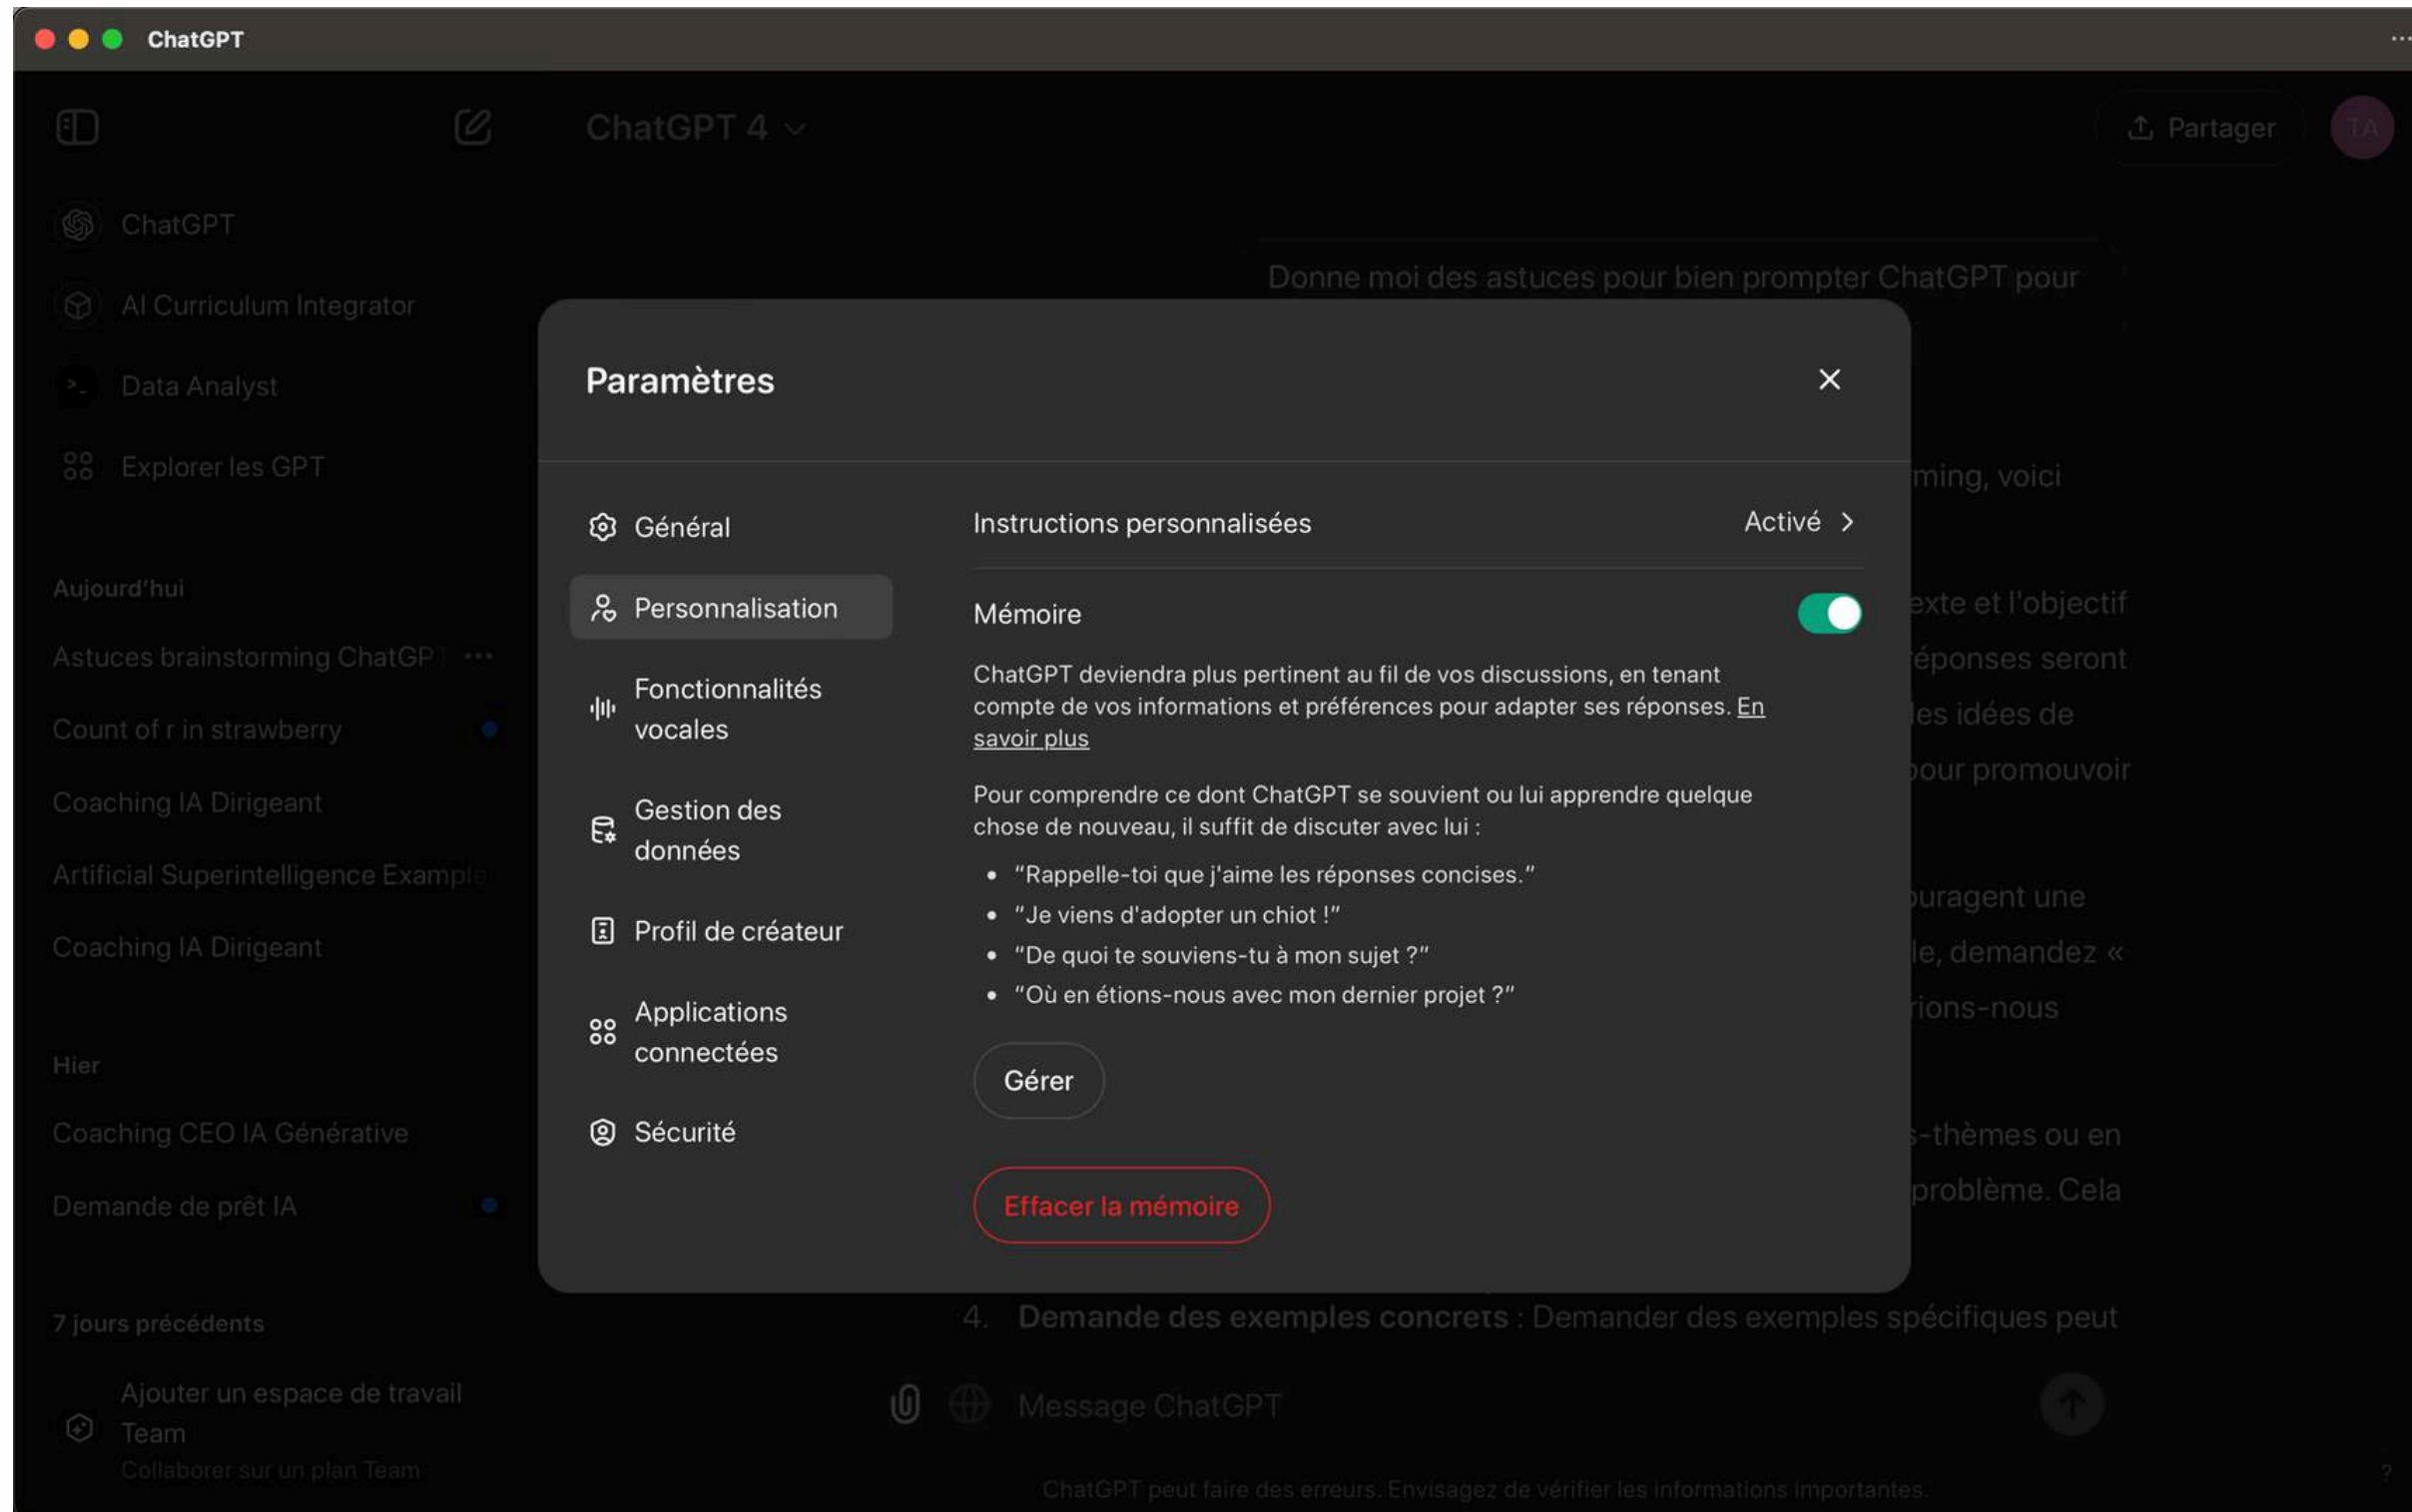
ChatGPT

ChatGPT 4

Partager

TA

ChatGPT

AI Curriculum Integrator

Data Analyst

Explorer les GPT

Aujourd'hui

Astuces brainstorming ChatGPT

Count of r in strawberry

Coaching IA Dirigeant

Artificial Superintelligence Example

Coaching IA Dirigeant

Hier

Coaching CEO IA Générative

Demande de prêt IA

7 jours précédents

Ajouter un espace de travail Team

Collaborer sur un plan Team

Donne moi des astuces pour bien prompter ChatGPT pour

ming, voici

exte et l'objectif

éponses seront

les idées de

pour promouvoir

uragent une

le, demandez «

ions-nous

-thèmes ou en

problème. Cela

4. Demande des exemples concrets : Demander des exemples spécifiques peut

Message ChatGPT

ChatGPT peut faire des erreurs. Envisagez de vérifier les informations importantes.

Paramètres

Général

Personnalisation

Fonctionnalités vocales

Gestion des données

Profil de créateur

Applications connectées

Sécurité

Instructions personnalisées

Activé

Mémoire

ChatGPT deviendra plus pertinent au fil de vos discussions, en tenant compte de vos informations et préférences pour adapter ses réponses. En savoir plus

Pour comprendre ce dont ChatGPT se souvient ou lui apprendre quelque chose de nouveau, il suffit de discuter avec lui :

• "Rappelle-toi que j'aime les réponses concises."
• "Je viens d'adopter un chiot !"
• "De quoi te souviens-tu à mon sujet ?"
• "Où en étions-nous avec mon dernier projet ?"

Gérer

Effacer la mémoire